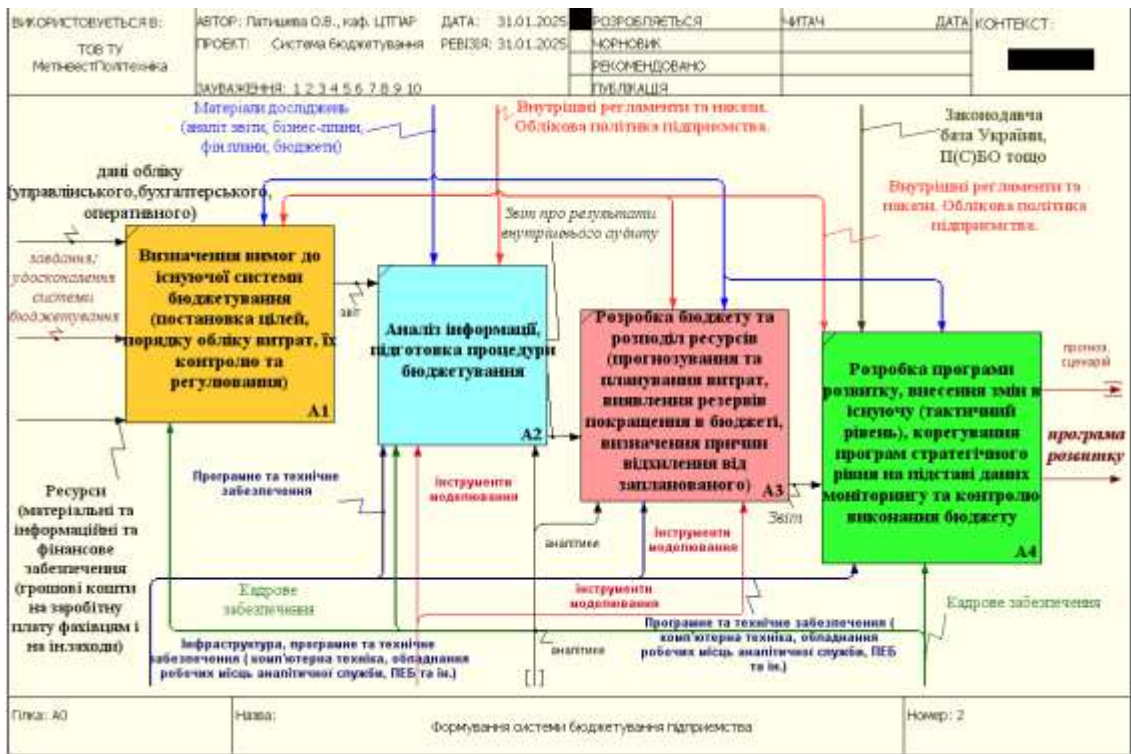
ВИКОРИСТОВУЄТЬСЯ В: ТОВ ТУ МетинвестПолітехніка

АВТОР: Латишева О.В., каф. ЦТПАР
ПРОЕКТ: Система бюджетування
ДАТА: 31.01.2025
РЕВІЗІЯ: 31.01.2025
ЗАУВАЖЕННЯ: 1 2 3 4 5 6 7 8 9 10

РОЗРОБЛЯЄТЬСЯ
ЧОРНОВИК
РЕКОМЕНДОВАНО
ПУБЛІКАЦІЯ
ЧИТАЧ
ДАТА
КОНТЕКСТ:

Матеріали досліджень (аналіт звіти, бізнес-плани, фін плани, бюджети)

Внутрішні регламенти та накази. Облікова політика підприємства.

Законодавча база України, П(С)БО тощо

дані обліку (управлінського,бухгалтерського, оперативного)

Внутрішні регламенти та накази. Облікова політика підприємства.

Звіт про результати внутрішнього аудиту

завдання; удосконалення системи бюджетування

Визначення вимог до існуючої системи бюджетування (постановка цілей, порядку обліку витрат, їх контролю та регулювання)
A1

звіт

Аналіз інформації, підготовка процедури бюджетування
A2

Розробка бюджету та розподіл ресурсів (прогнозування та планування витрат, виявлення резервів покращення в бюджеті, визначення причин відхилення від запланованого)
A3

Звіт

Розробка програми розвитку, внесення змін в існуючу (тактичний рівень), корегування програм стратегічного рівня на підставі даних моніторингу та контролю виконання бюджету
A4

прогноз, сценарій

програма розвитку

Програмне та технічне забезпечення

Інструменти моделювання

Ресурси (матеріальні та інформаційні та фінансове забезпечення (грошові кошти на заробітну плату фахівцям і на ін.заходи)

аналітики

Інструменти моделювання

Кадрове забезпечення

Інструменти моделювання

Інфраструктура, програмне та технічне забезпечення ( комп'ютерна техніка, обладнання робочих місць аналітичної служби, ПЕБ та ін.)

аналітики

Програмне та технічне забезпечення ( комп'ютерна техніка, обладнання робочих місць аналітичної служби, ПЕБ та ін.)

Кадрове забезпечення

[ ]

Гілка: A0
Назва: Формування системи бюджетування підприємства
Номер: 2